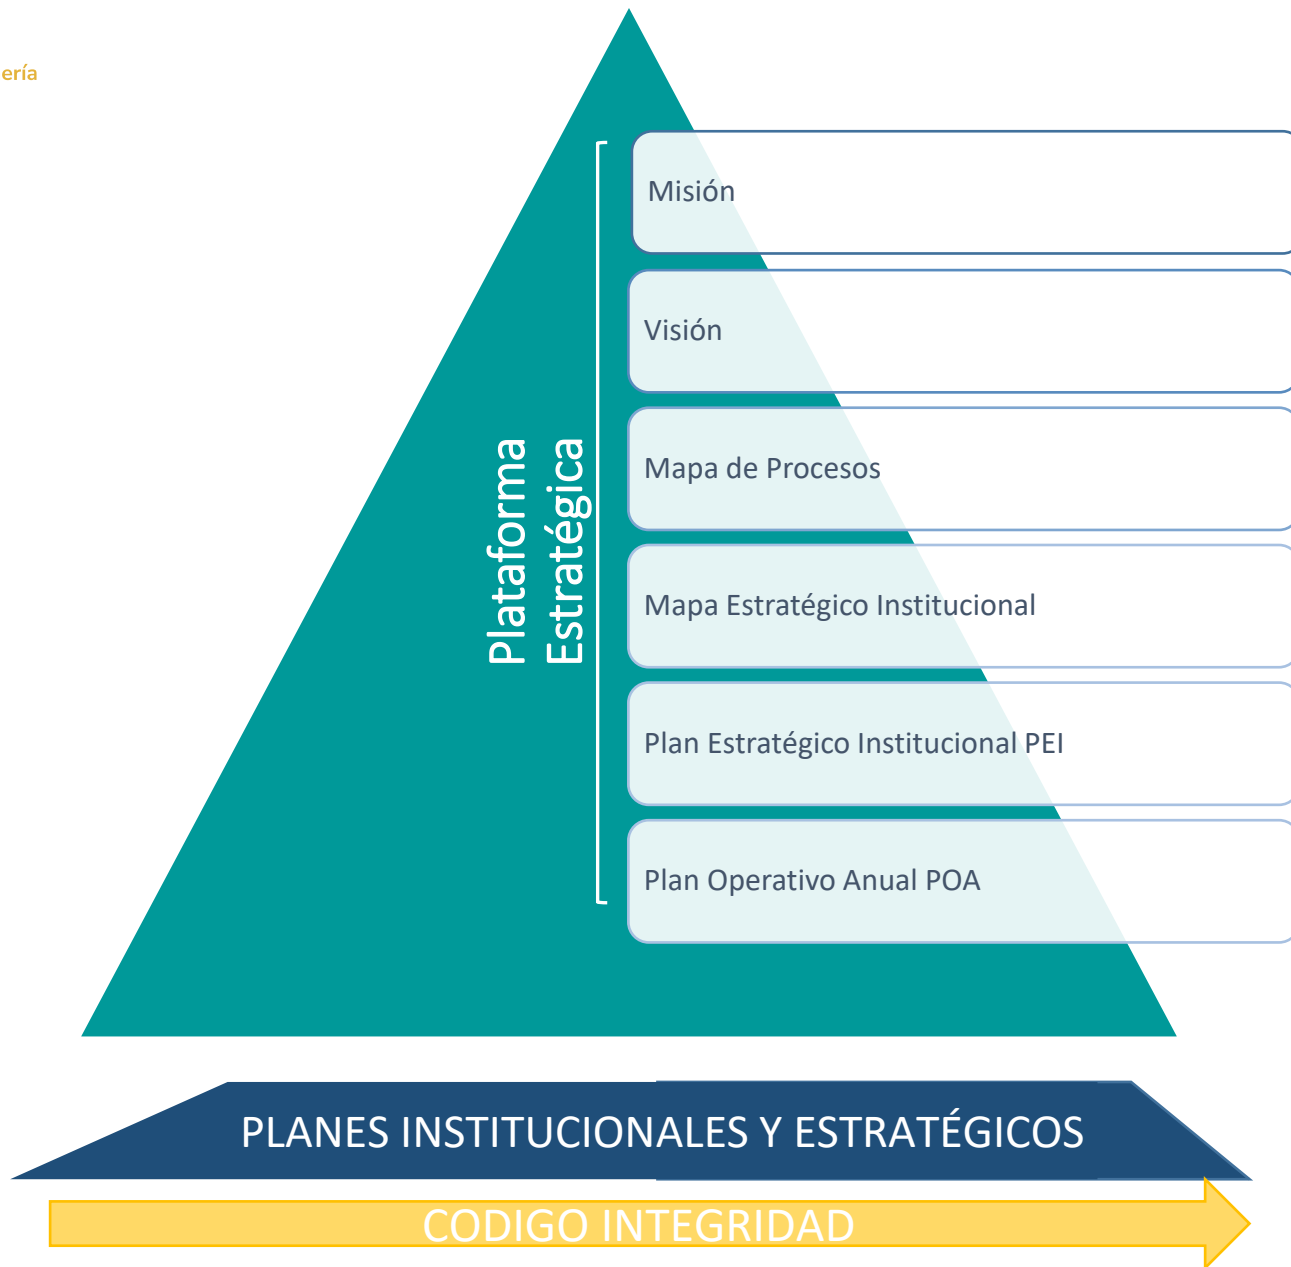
ería

Plataforma Estratégica

Misión

Visión

Mapa de Procesos

Mapa Estratégico Institucional

Plan Estratégico Institucional PEI

Plan Operativo Anual POA

PLANES INSTITUCIONALES Y ESTRATÉGICOS

CODIGO INTEGRIDAD